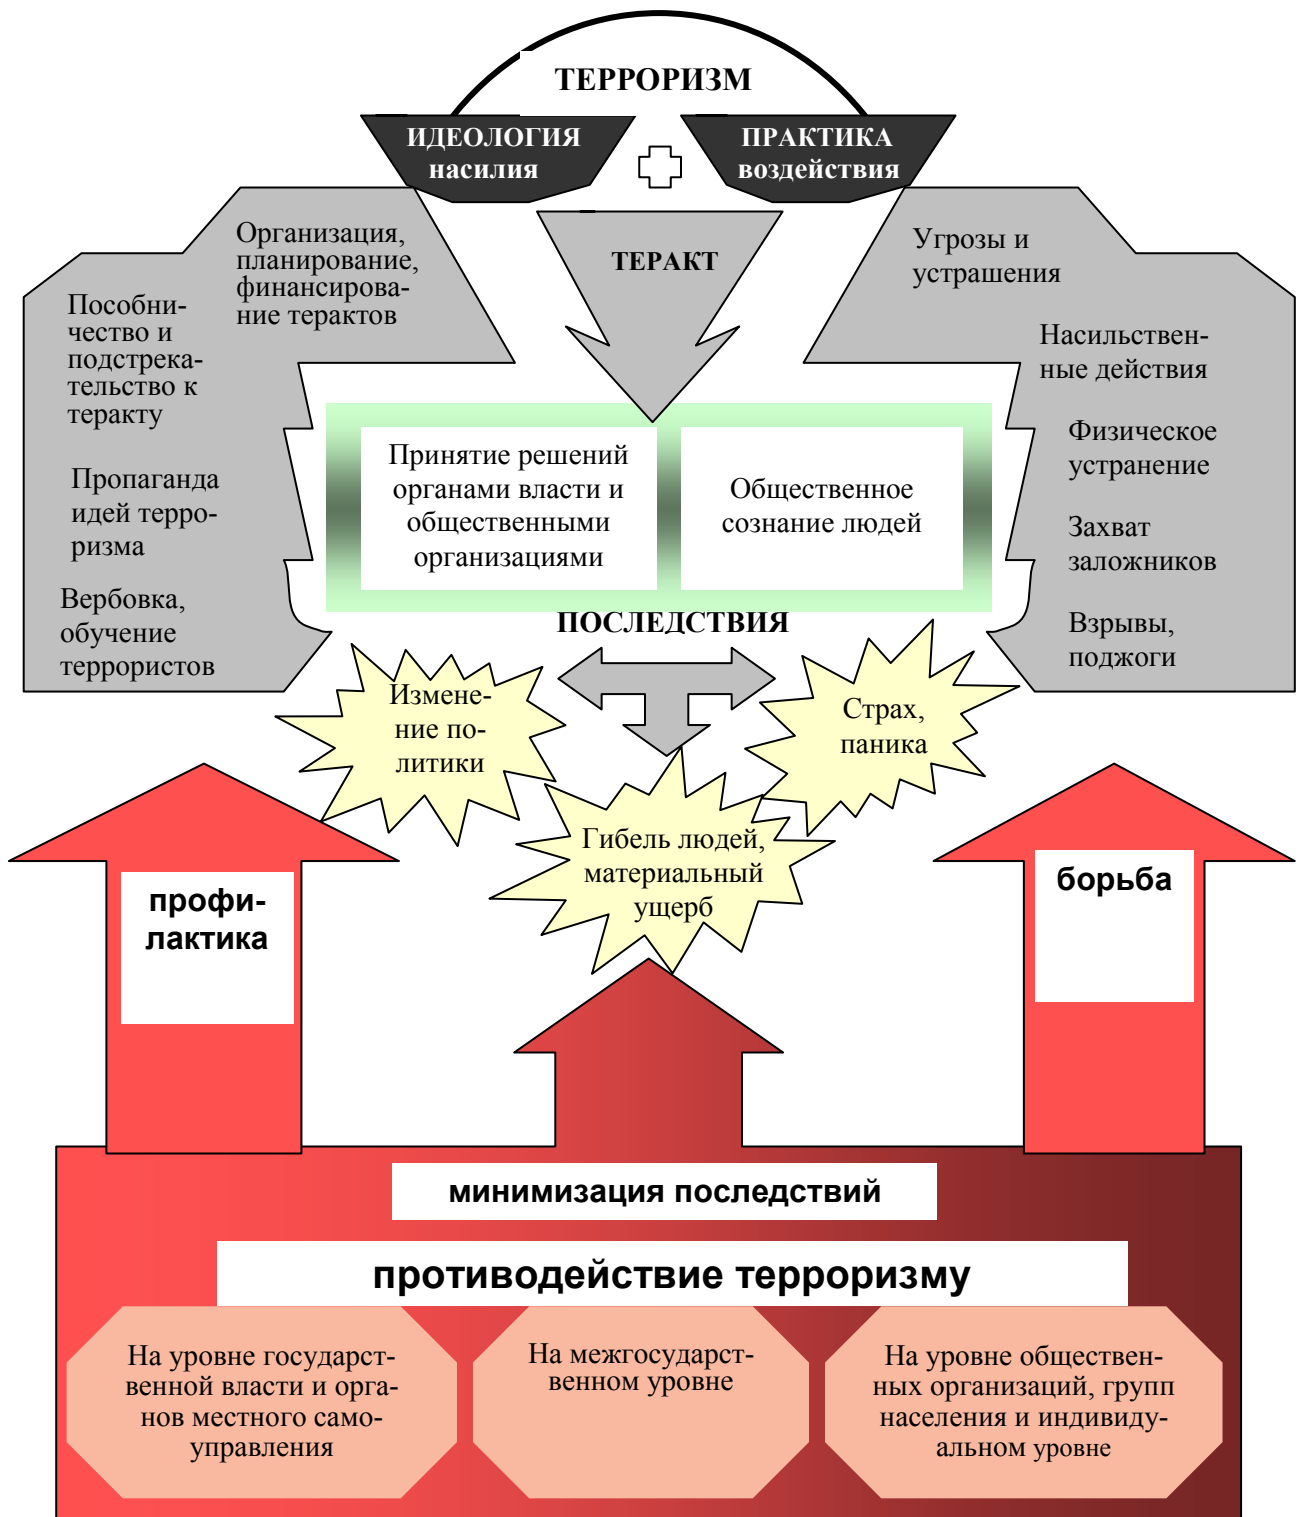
ТЕРРОРИЗМ

ИДЕОЛОГИЯ насилия

ПРАКТИКА воздействия

ТЕРАКТ

Организация, планирование, финансирование терактов

Пособничество и подстрекательство к теракту

Пропаганда идей терроризма

Вербовка, обучение террористов

Угрозы и устрашения

Насильственные действия

Физическое устранение

Захват заложников

Взрывы, поджоги

Принятие решений органами власти и общественными организациями

Общественное сознание людей

ПОСЛЕДСТВИЯ

Изменение политики

Страх, паника

Гибель людей, материальный ущерб

профилактика

борьба

минимизация последствий

противодействие терроризму

На уровне государственной власти и органов местного самоуправления

На межгосударственном уровне

На уровне общественных организаций, групп населения и индивидуальном уровне